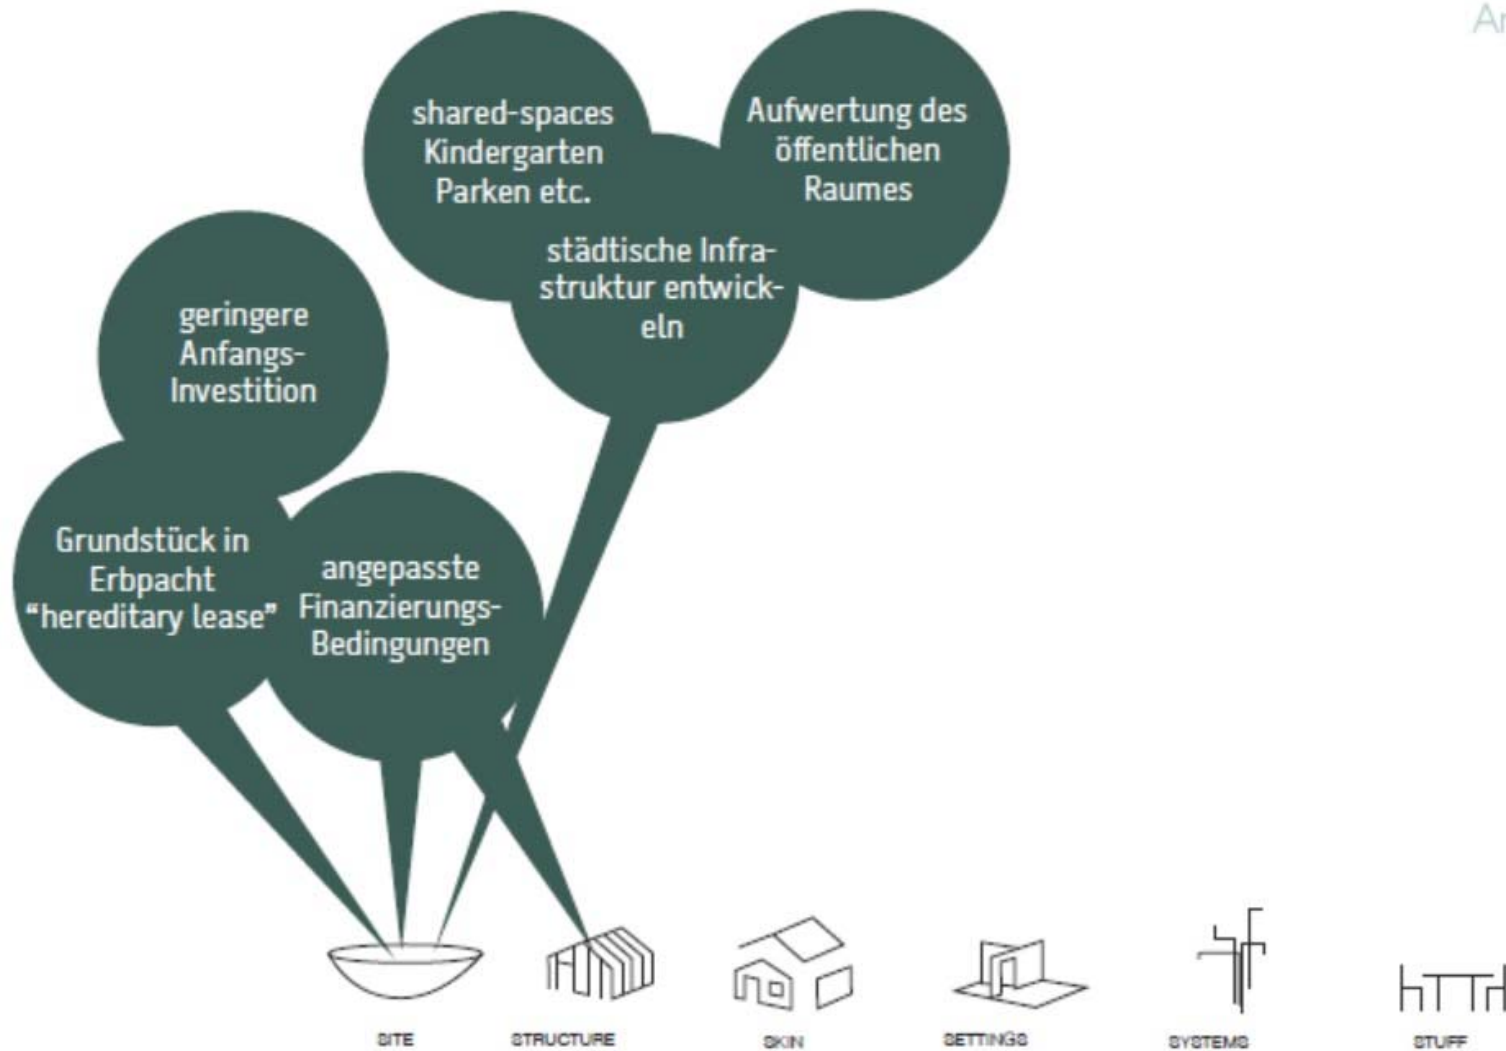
Ar

shared-spaces Kindergarten Parken etc.

Aufwertung des öffentlichen Raumes

städtische Infrastruktur entwickeln

geringere Anfangs-Investition

Grundstück in Erbpacht "hereditary lease"

angepasste Finanzierungs-Bedingungen

SITE

STRUCTURE

SKIN

SETTINGS

SYSTEMS

STUFF